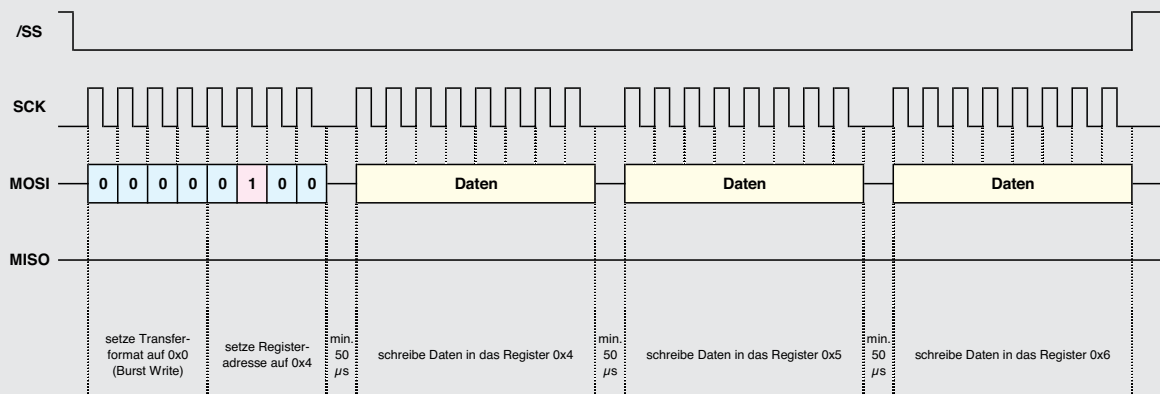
/SS

SCK

MOSI

| 0 | 0 | 0 | 0 | 0 | 0 | 1 | 0 | 0 |
|---|---|---|---|---|---|---|---|---|

Daten

Daten

Daten

MISO

setze Transferformat auf 0x0 (Burst Write)

setze Registeradresse auf 0x4

min. 50 $\mu$s

schreibe Daten in das Register 0x4

min. 50 $\mu$s

schreibe Daten in das Register 0x5

min. 50 $\mu$s

schreibe Daten in das Register 0x6